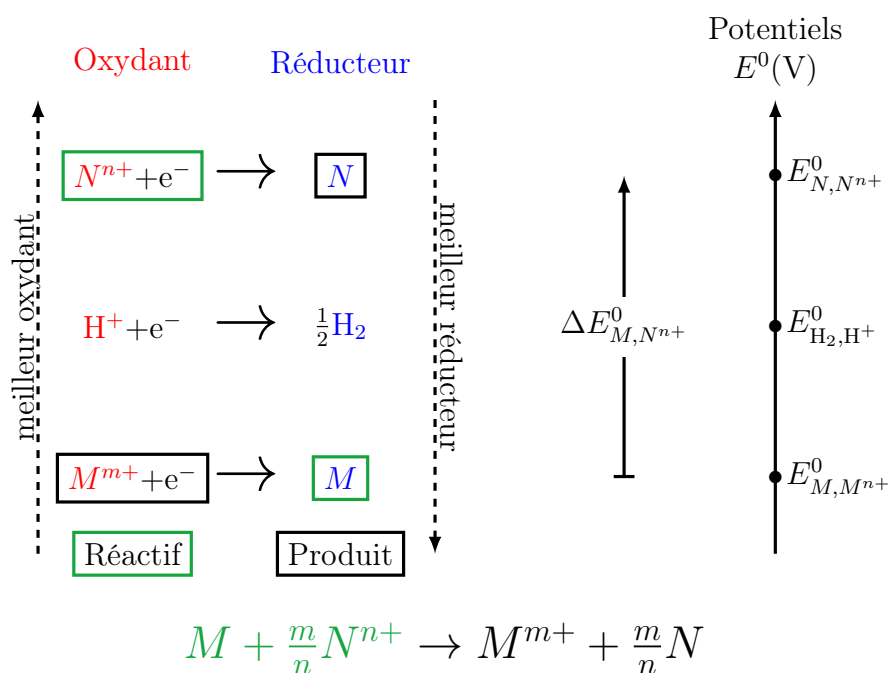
Oxydant

Réducteur

Potentiels
$E^0$(V)

meilleur oxydant

$N^{n+}$+e$^-$ $\longrightarrow$ $N$

$E^0_{N,N^{n+}}$

meilleur réducteur

H$^+$+e$^-$ $\longrightarrow$ $\frac{1}{2}$H$_2$

$\Delta E^0_{M,N^{n+}}$

$E^0_{\mathrm{H_2,H^+}}$

$M^{m+}$+e$^-$ $\longrightarrow$ $M$

$E^0_{M,M^{n+}}$

Réactif

Produit

$M + \frac{m}{n}N^{n+} \rightarrow M^{m+} + \frac{m}{n}N$